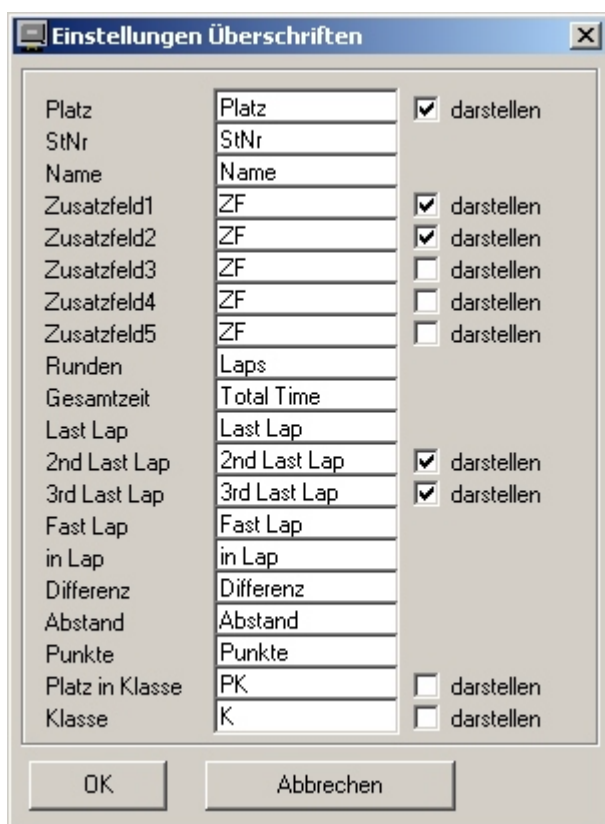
Einstellungen Überschriften

| | | |
|---|---|---|
| Platz | Platz | darstellen |
| StNr | StNr | |
| Name | Name | |
| Zusatzfeld1 | ZF | darstellen |
| Zusatzfeld2 | ZF | darstellen |
| Zusatzfeld3 | ZF | darstellen |
| Zusatzfeld4 | ZF | darstellen |
| Zusatzfeld5 | ZF | darstellen |
| Runden | Laps | |
| Gesamtzeit | Total Time | |
| Last Lap | Last Lap | |
| 2nd Last Lap | 2nd Last Lap | darstellen |
| 3rd Last Lap | 3rd Last Lap | darstellen |
| Fast Lap | Fast Lap | |
| in Lap | in Lap | |
| Differenz | Differenz | |
| Abstand | Abstand | |
| Punkte | Punkte | |
| Platz in Klasse | PK | darstellen |
| Klasse | K | darstellen |

OK Abbrechen